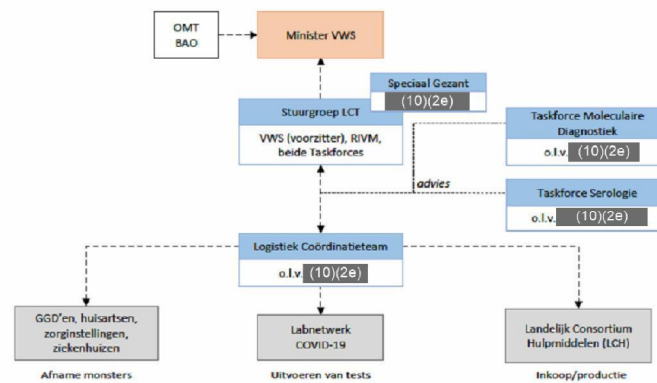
OMT
BAO

Minister VWS

Speciaal Gezant
(10)(2e)

Stuurgroep LCT
VWS (voorzitter), RIVM, beide Taskforces

Taskforce Moleculaire Diagnostiek
o.l.v. (10)(2e)

advies

Taskforce Serologie
o.l.v. (10)(2e)

Logistiek Coördinatieteam
o.l.v. (10)(2e)

GGD'en, huisartsen, zorginstellingen, ziekenhuizen
Afname monsters

Labnetwerk COVID-19
Uitvoeren van tests

Landelijk Consortium Hulpmiddelen (LCH)
Inkoop/productie